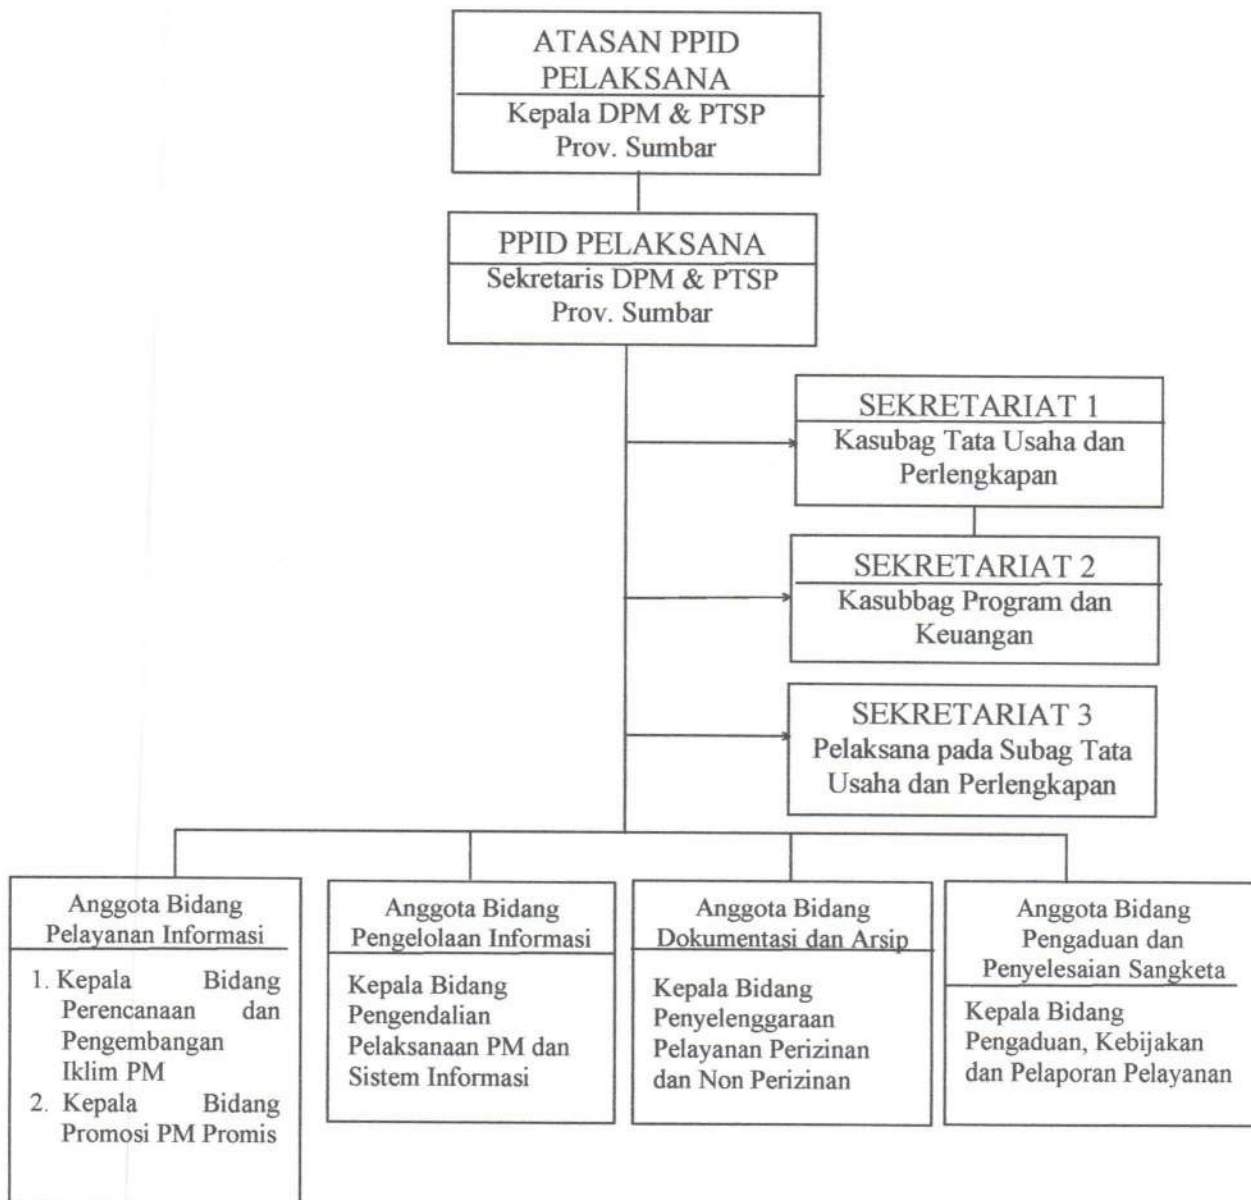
ATASAN PPID PELAKSANA
Kepala DPM & PTSP Prov. Sumbar

PPID PELAKSANA
Sekretaris DPM & PTSP Prov. Sumbar

SEKRETARIAT 1
Kasubag Tata Usaha dan Perlengkapan

SEKRETARIAT 2
Kasubbag Program dan Keuangan

SEKRETARIAT 3
Pelaksana pada Subag Tata Usaha dan Perlengkapan

Anggota Bidang Pelayanan Informasi
1. Kepala Bidang Perencanaan dan Pengembangan Iklim PM
2. Kepala Bidang Promosi PM Promis

Anggota Bidang Pengelolaan Informasi
Kepala Bidang Pengendalian Pelaksanaan PM dan Sistem Informasi

Anggota Bidang Dokumentasi dan Arsip
Kepala Bidang Penyelenggaraan Pelayanan Perizinan dan Non Perizinan

Anggota Bidang Pengaduan dan Penyelesaian Sangketa
Kepala Bidang Pengaduan, Kebijakan dan Pelaporan Pelayanan